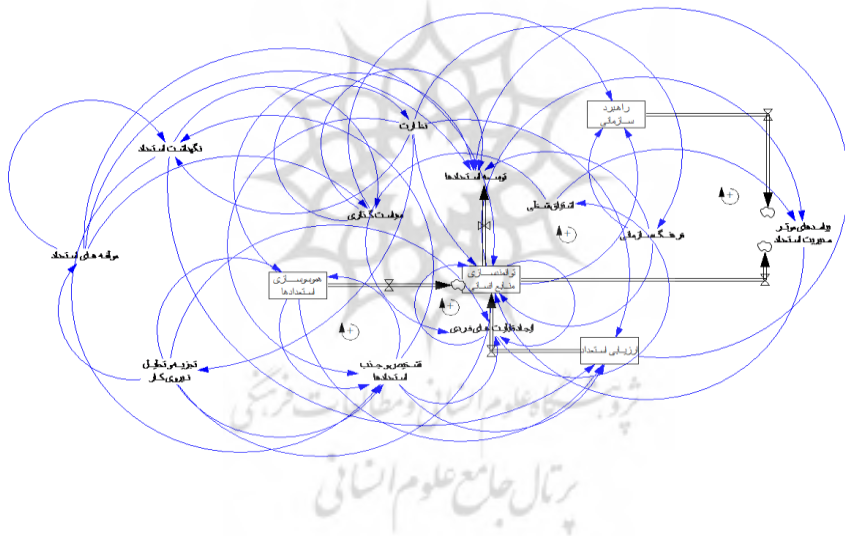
راهبرد سازمانی

نظارت

نگهداشت استعداد

توسعه استعدادها

سیاست گذاری

انتقال شغلی

فرهنگ سازمانی

پیامدهای موثر مدیریت استعداد

مرتبه های استعداد

هم سویی سازی استعدادها

توانمندسازی منابع انسانی

ایجاد ظرفیت های فردی

ارزیابی استعداد

تجزیه و تحلیل نیروی کار

جستجو و جذب استعدادها

پرتال جامع علوم انسانی

پژوهشگاه علوم انسانی و مطالعات فرهنگی